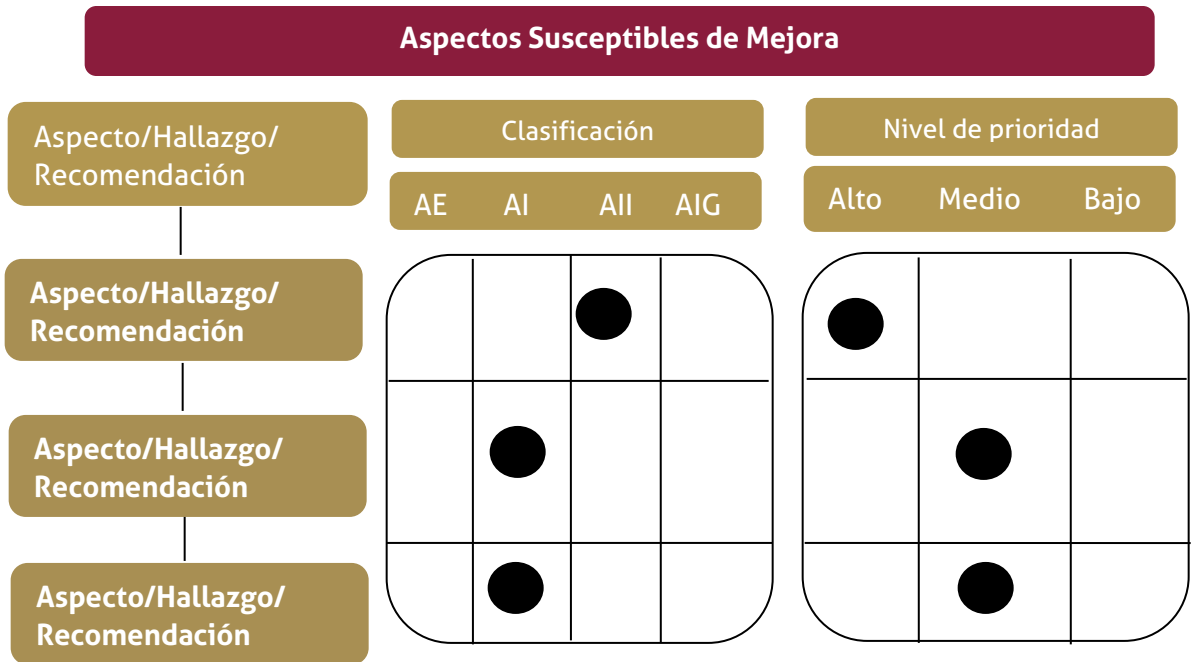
Aspectos Susceptibles de Mejora

Aspecto/Hallazgo/Recomendación

Clasificación

| AE | AI | AII | AIG |
|---|---|---|---|

Nivel de prioridad

| Alto | Medio | Bajo |
|---|---|---|

Aspecto/Hallazgo/Recomendación

Aspecto/Hallazgo/Recomendación

Aspecto/Hallazgo/Recomendación